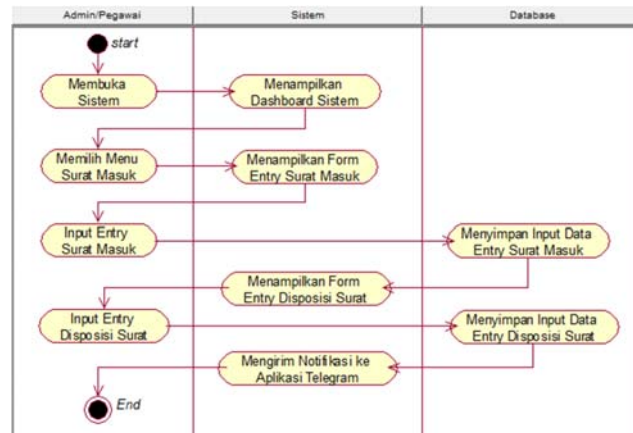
| Admin/Pegawai | Sistem | Database |
|---|---|---|

start

Membuka Sistem

Menampilkan Dashboard Sistem

Memilih Menu Surat Masuk

Menampilkan Form Entry Surat Masuk

Input Entry Surat Masuk

Menyimpan Input Data Entry Surat Masuk

Menampilkan Form Entry Disposisi Surat

Input Entry Disposisi Surat

Menyimpan Input Data Entry Disposisi Surat

Mengirim Notifikasi ke Aplikasi Telegram

End